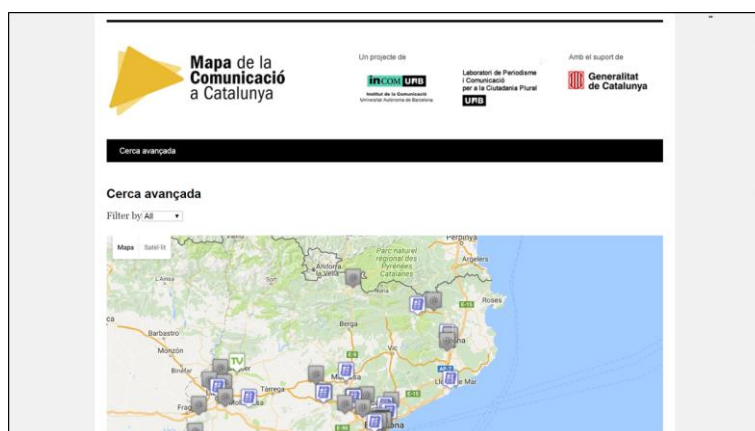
Mapa de la Comunicació a Catalunya

Un projecte de

incom UAB
Institut de la Comunicació
Universitat Autònoma de Barcelona

Laboratori de Periodisme i Comunicació per a la Ciutadania Plural
UAB

Amb el suport de

Generalitat de Catalunya

Cerca avançada

Cerca avançada

Filter by All

Mapa Satèl·lit

Perpinyà
Argelers
Parc natural regional des Pyrénées Catalanes
Andorra la Vella
Roses
Berga
Vic
Barbastro
Monzón
Tàrrega
Fraga
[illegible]
TV